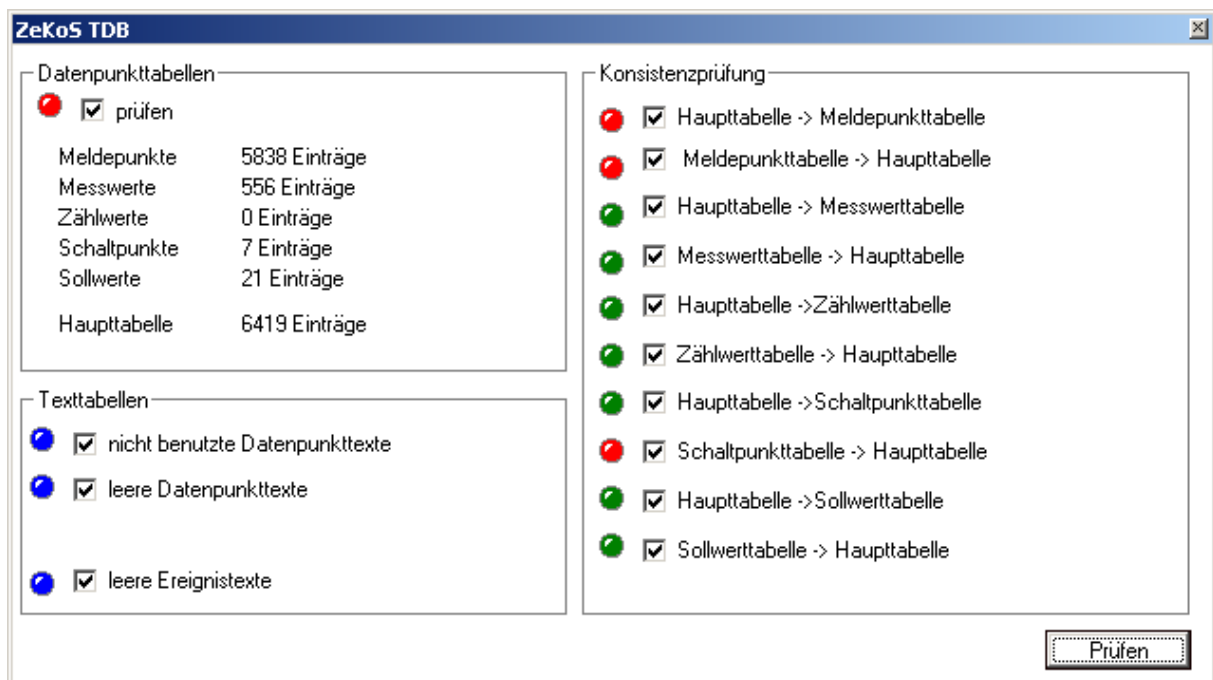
ZeKoS TDB

Datenpunkttabellen

prüfen

| | |
|---|---|
| Meldepunkte | 5838 Einträge |
| Messwerte | 556 Einträge |
| Zählwerte | 0 Einträge |
| Schaltpunkte | 7 Einträge |
| Sollwerte | 21 Einträge |
| Haupttabelle | 6419 Einträge |

Texttabellen

nicht benutzte Datenpunkttexte

leere Datenpunkttexte

leere Ereignistexte

Konsistenzprüfung

Haupttabelle -> Meldepunkttabelle

Meldepunkttabelle -> Haupttabelle

Haupttabelle -> Messwerttabelle

Messwerttabelle -> Haupttabelle

Haupttabelle ->Zählwerttabelle

Zählwerttabelle -> Haupttabelle

Haupttabelle ->Schaltpunkttabelle

Schaltpunkttabelle -> Haupttabelle

Haupttabelle ->Sollwerttabelle

Sollwerttabelle -> Haupttabelle

Prüfen